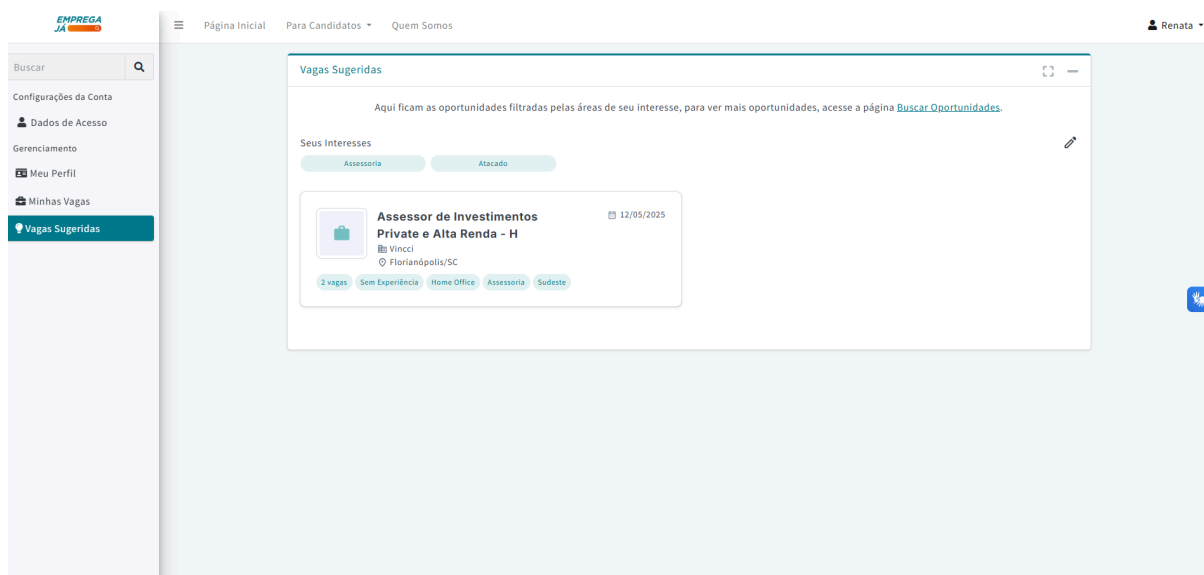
EMPREGA JÁ

Página Inicial Para Candidatos Quem Somos

Renata

Buscar

Configurações da Conta

Dados de Acesso

Gerenciamento

Meu Perfil

Minhas Vagas

Vagas Sugeridas

Vagas Sugeridas

Aqui ficam as oportunidades filtradas pelas áreas de seu interesse, para ver mais oportunidades, acesse a página Buscar Oportunidades.

Seus Interesses

Assessoria Atacado

Assessor de Investimentos Private e Alta Renda - H

12/05/2025

Vincci

Florianópolis/SC

2 vagas Sem Experiência Home Office Assessoria Sudeste